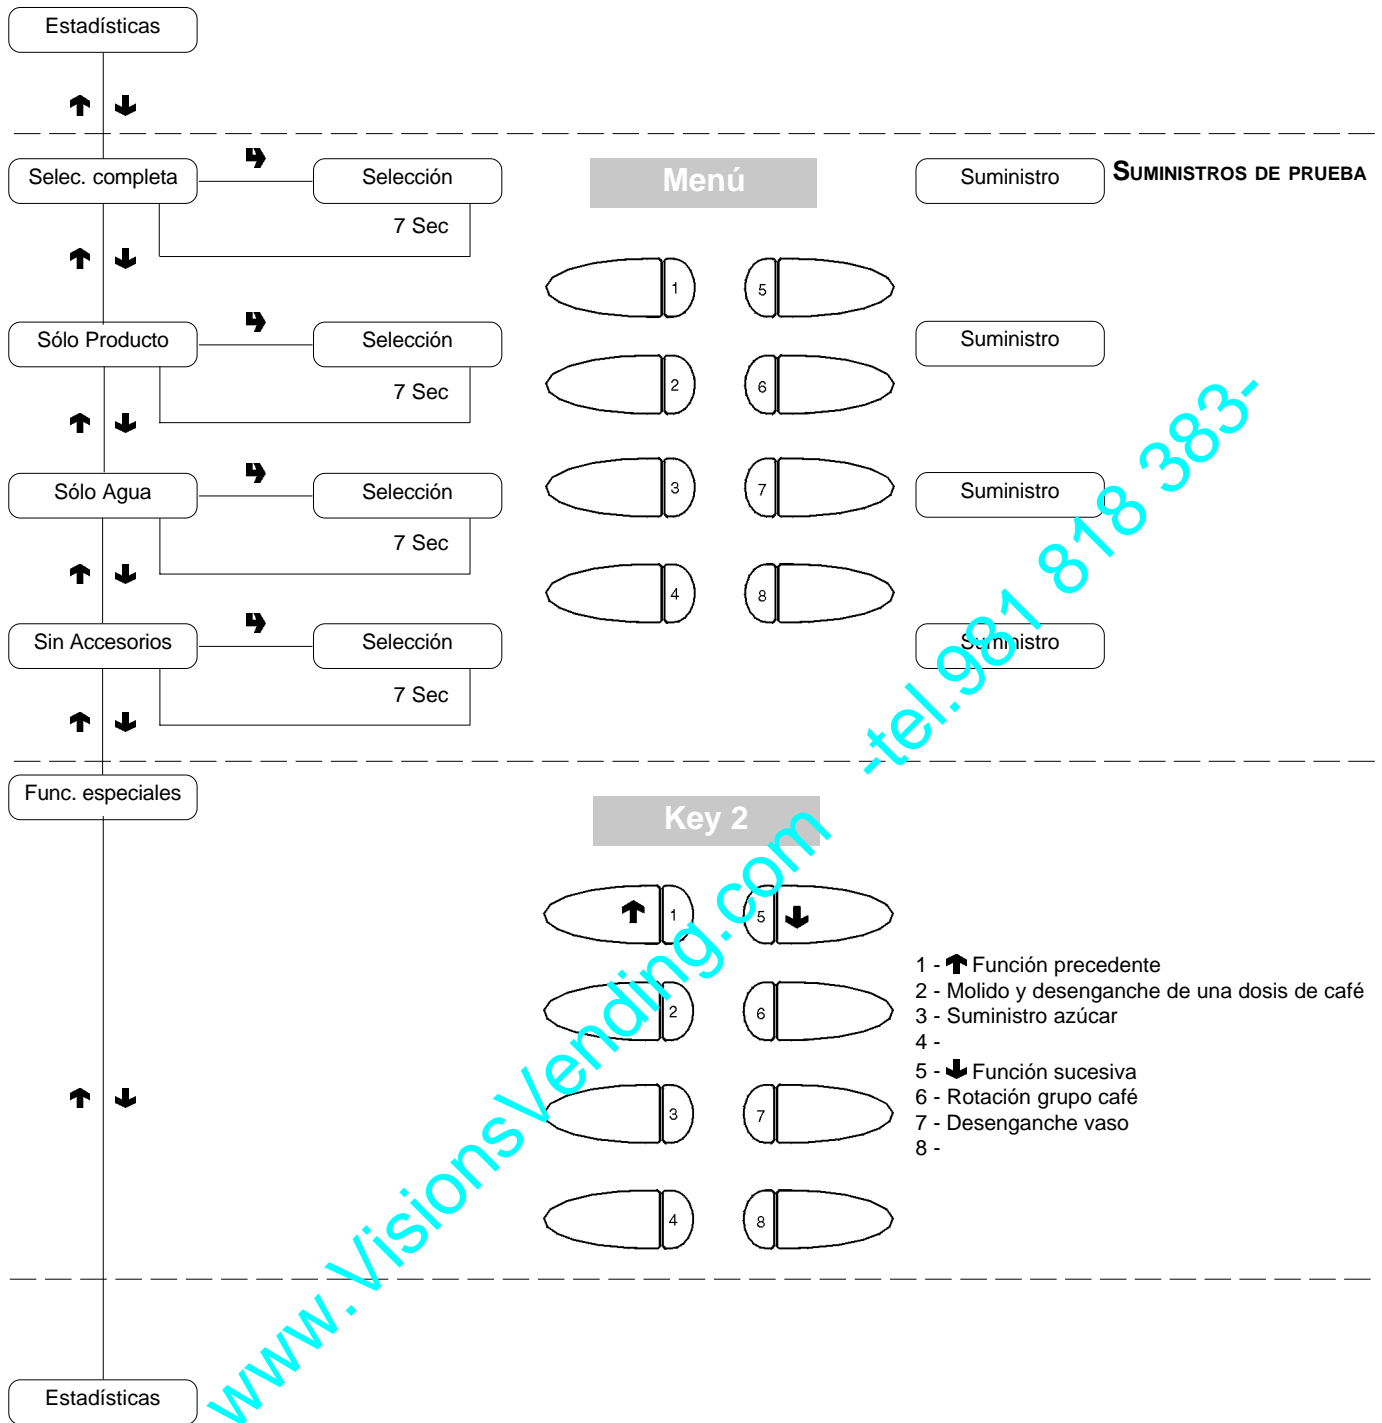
Estadísticas

Selec. completa
Selección
7 Sec

Menú

Suministro

SUMINISTROS DE PRUEBA

1
2
3
4
5
6
7
8

Sólo Producto
Selección
7 Sec

Suministro

Sólo Agua
Selección
7 Sec

Suministro

Sin Accesorios
Selección
7 Sec

Suministro

Func. especiales

Key 2

1
2
3
4
5
6
7
8

1 - Función precedente
2 - Molido y desenganche de una dosis de café
3 - Suministro azúcar
4 -
5 - Función sucesiva
6 - Rotación grupo café
7 - Desenganche vaso
8 -

Estadísticas

www.VisionsVending.com -tel.981 818 383-